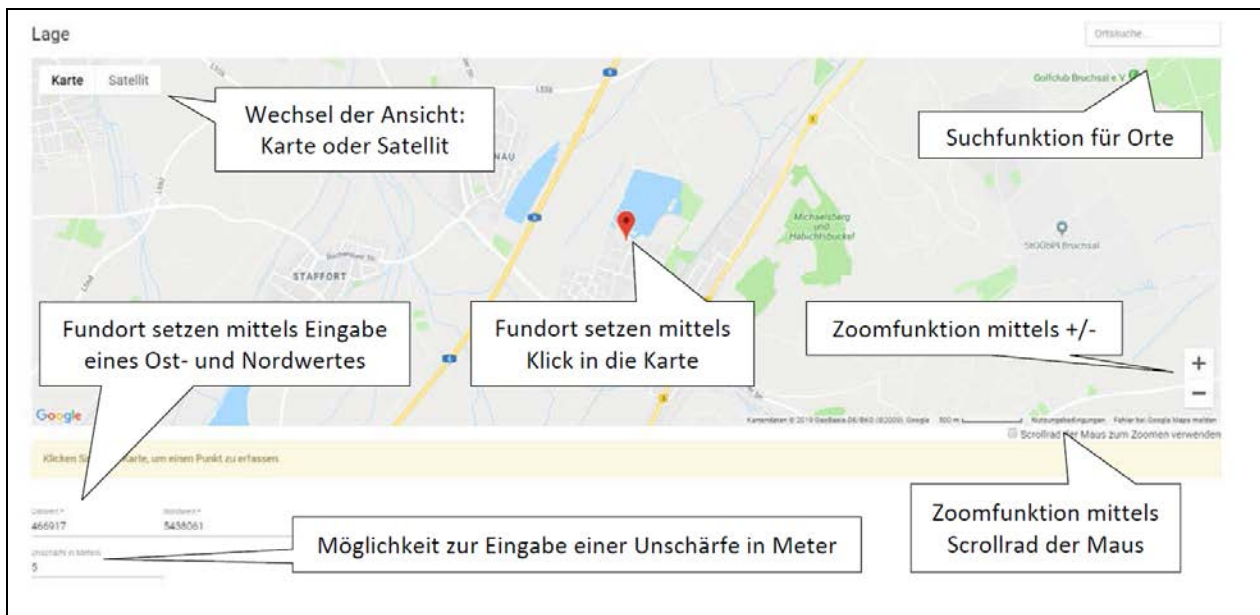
Lage

Ortssuche...

Karte Satellit

Wechsel der Ansicht: Karte oder Satellit

Golfclub Bruchsal e.V.

Suchfunktion für Orte

NAU

Michaelsberg und Habichtsbuckel

StGB Bruchsal

STAFFORT

Fundort setzen mittels Eingabe eines Ost- und Nordwertes

Fundort setzen mittels Klick in die Karte

Zoomfunktion mittels +/-

+

−

Google

Kartendaten © 2019 GeoBasis-DE/BKG (©2009), Google 500 m Nutzungsbedingungen Fehler bei Google Maps melden

Scrollrad der Maus zum Zoomen verwenden

Klicken Sie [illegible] Karte, um einen Punkt zu erfassen.

Ostwert *
466917

Nordwert *
5438061

Unschärfe in Metern
5

Möglichkeit zur Eingabe einer Unschärfe in Meter

Zoomfunktion mittels Scrollrad der Maus